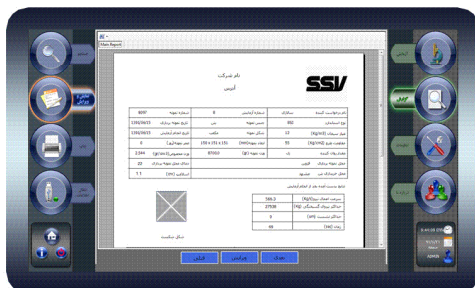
Main Report

نام شرکت

آدرس

SSV

| نام درخواست کننده | سازگار | شماره آزمایش | 8 | شماره نمونه | 8597 |
|---|---|---|---|---|---|
| نوع استاندارد | ISO | جنس نمونه | بتن | تاریخ نمونه برداری | 1391/06/23 |
| عیار سیمان (Kg/m3) | 12 | شکل نمونه | مکعب | تاریخ انجام آزمایش | 1391/06/23 |
| مقاومت طرح (Kg/cm2) | 51 | ابعاد نمونه (mm) | 150 x 150 x 150 | سن نمونه (روز) | 0 |
| شماره پلاک کیسه | | نوع | 87003 | وزن نمونه (g) | 2.564 |
| محل نمونه برداری | فونس | | | جرم مخصوص (g/cm3) | |
| | | | | تعداد نمونه | 22 |
| محل جایگذاری بتن | ... | | | اسلامپ (cm) | 7.7 |

نتایج بدست آمده بعد از انجام آزمایش

| سرعت اعمال نیرو (Kg/s) | 569.3 |
|---|---|
| حداکثر نیروی گسیختگی (Kg) | 27938 |
| حداکثر تنش (MPa) | 0 |
| زمان (s) | 49 |

شکل شکست

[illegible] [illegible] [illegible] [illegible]